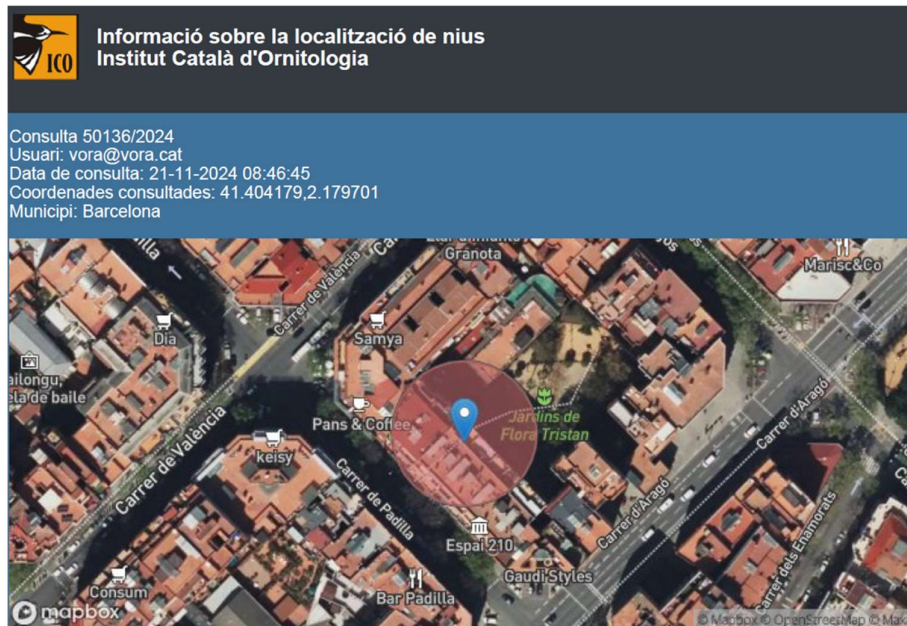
ICO

Informació sobre la localització de nius
Institut Català d'Ornitologia

Consulta 50136/2024
Usuari: vora@vora.cat
Data de consulta: 21-11-2024 08:46:45
Coordenades consultades: 41.404179,2.179701
Municipi: Barcelona

Granota
Marisc&Co
Carrer de València
Samya
Dia
ailongu, ela de baile
Pans & Coffee
Jardins de Flora Tristan
keisy
Carrer de València
Carrer de Padilla
Carrer d'Aragó
Carrer d'Aragó
Carrer dels Enamorats
Espai 210
Gaudí Styles
Consum
Bar Padilla
mapbox
© Mapbox © OpenStreetMap © Ma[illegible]